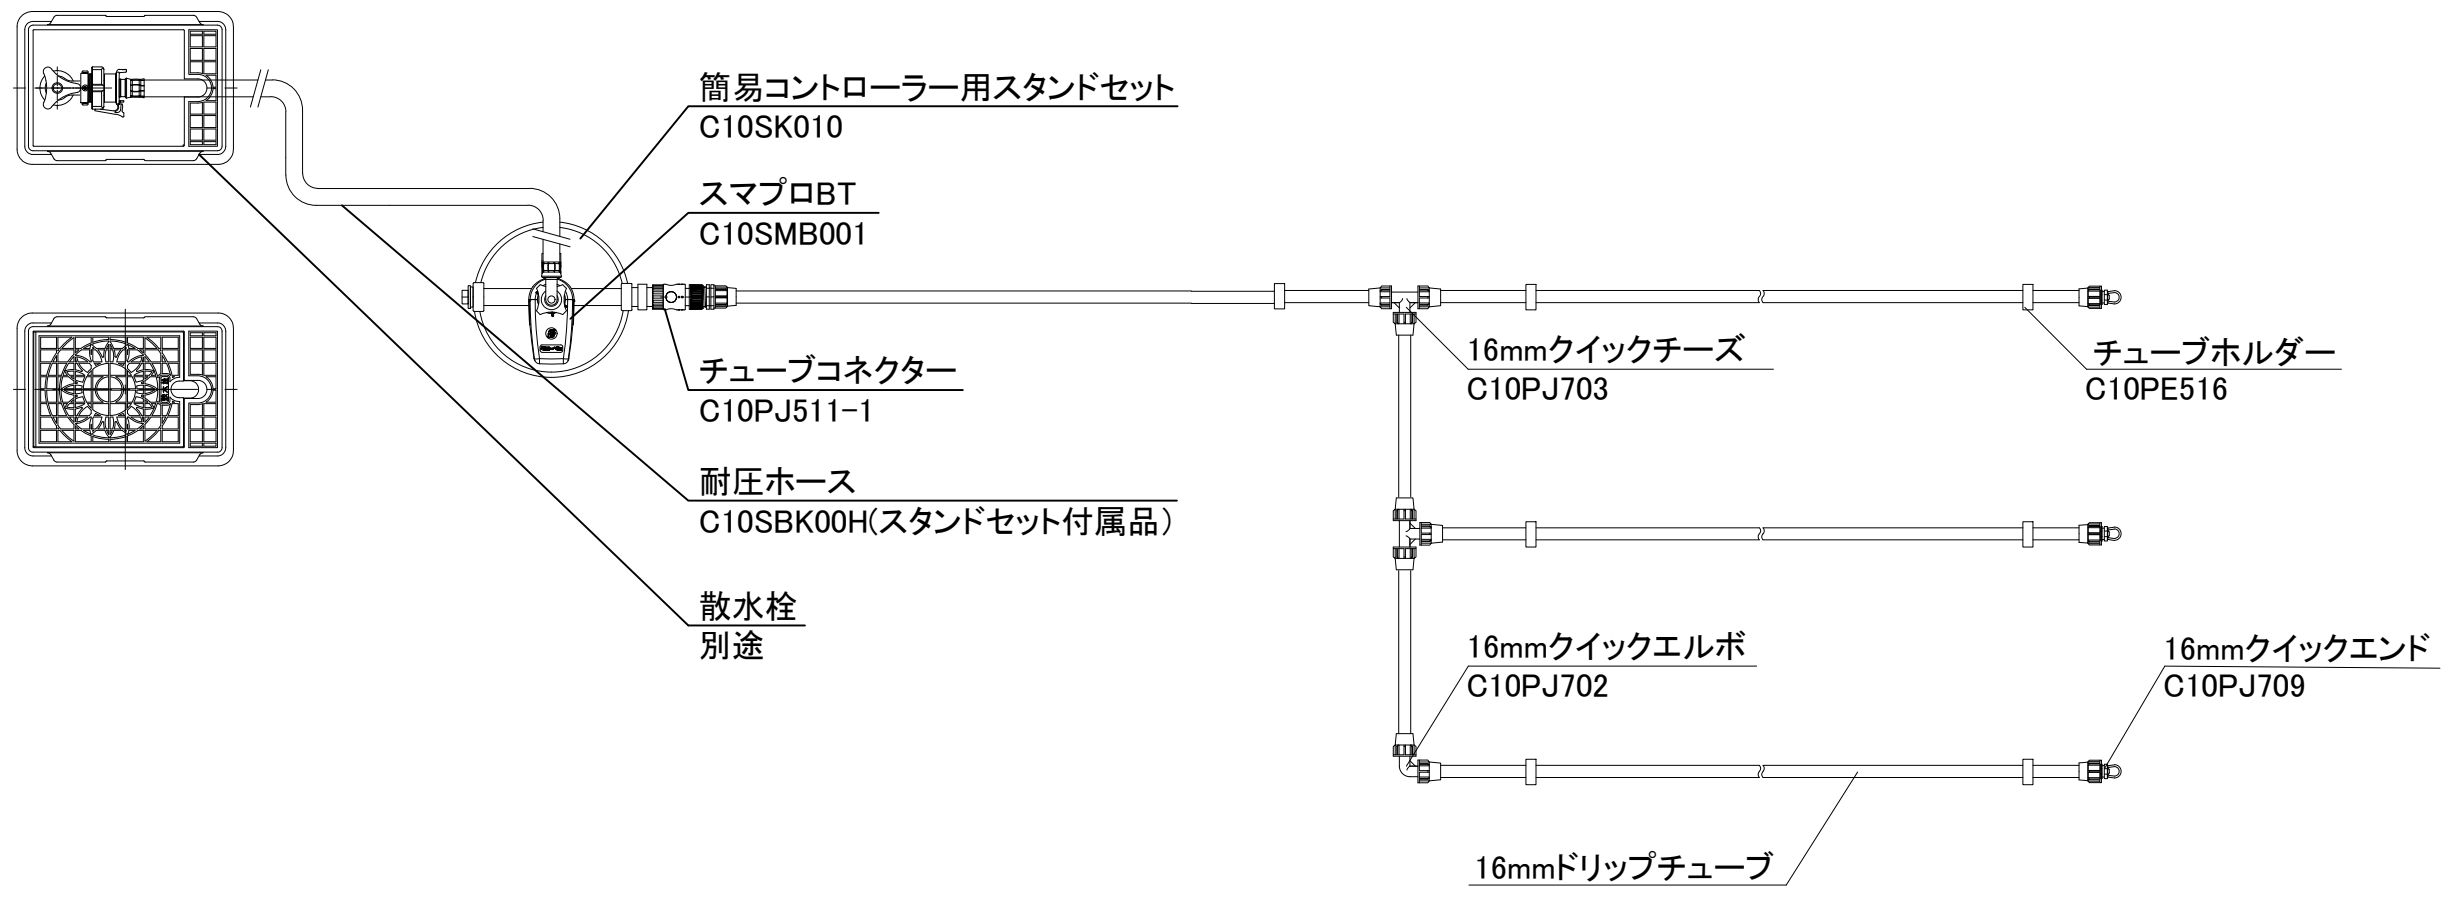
簡易コントローラー用スタンドセット
C10SK010

スマプロBT
C10SMB001

チューブコネクター
C10PJ511-1

耐圧ホース
C10SBK00H(スタンドセット付属品)

散水栓
別途

16mmクイックチーズ
C10PJ703

チューブホルダー
C10PE516

16mmクイックエルボ
C10PJ702

16mmクイックエンド
C10PJ709

16mmドリップチューブ